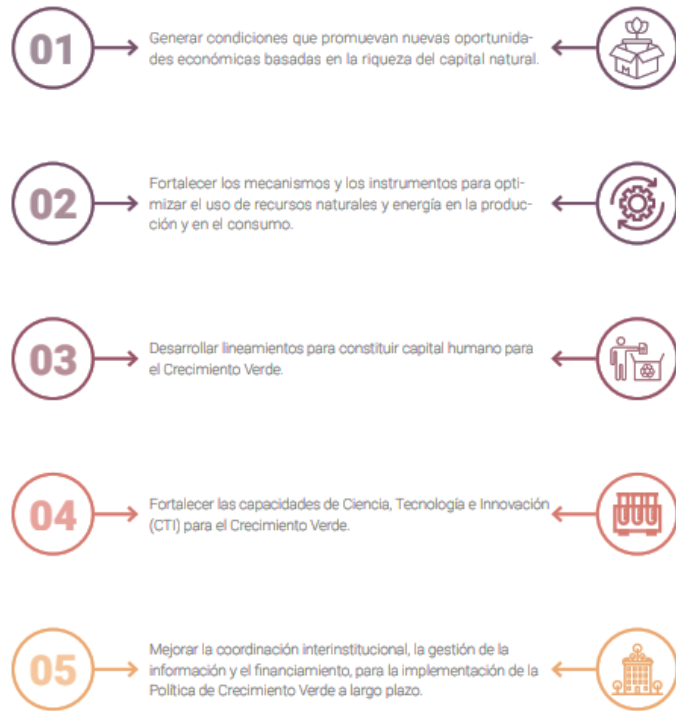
01

Generar condiciones que promuevan nuevas oportunidades económicas basadas en la riqueza del capital natural.

02

Fortalecer los mecanismos y los instrumentos para optimizar el uso de recursos naturales y energía en la producción y en el consumo.

03

Desarrollar lineamientos para constituir capital humano para el Crecimiento Verde.

04

Fortalecer las capacidades de Ciencia, Tecnología e Innovación (CTI) para el Crecimiento Verde.

05

Mejorar la coordinación interinstitucional, la gestión de la información y el financiamiento, para la implementación de la Política de Crecimiento Verde a largo plazo.